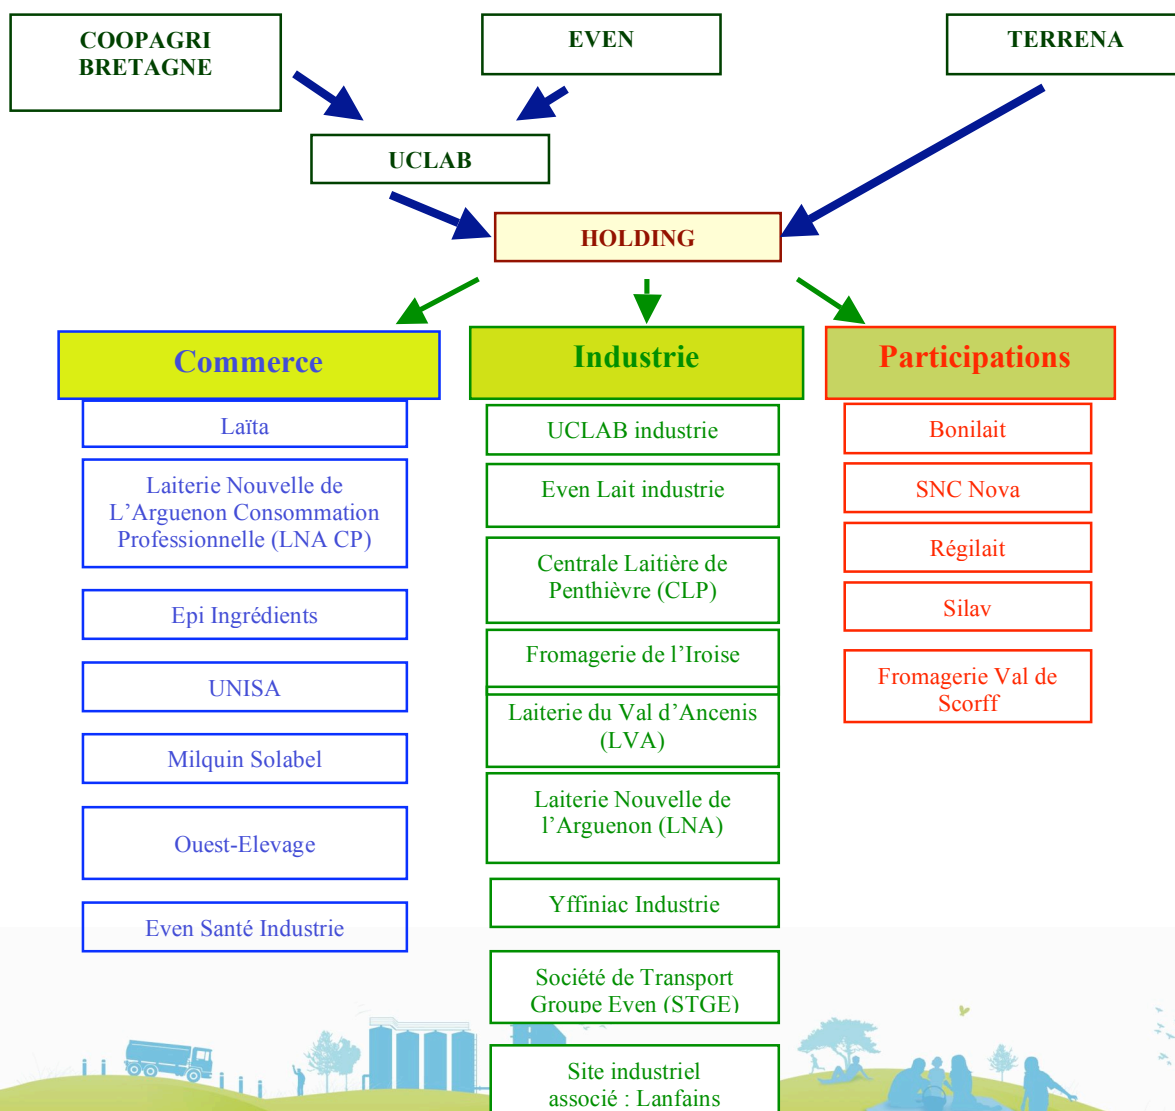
COOPAGRI BRETAGNE

EVEN

TERRENA

UCLAB

HOLDING

Commerce

Laïta

Laiterie Nouvelle de L'Arguenon Consommation Professionnelle (LNA CP)

Epi Ingrédients

UNISA

Milquin Solabel

Ouest-Elevage

Even Santé Industrie

Industrie

UCLAB industrie

Even Lait industrie

Centrale Laitière de Penthièvre (CLP)

Fromagerie de l'Iroise

Laiterie du Val d'Ancenis (LVA)

Laiterie Nouvelle de l'Arguenon (LNA)

Yffiniac Industrie

Société de Transport Groupe Even (STGE)

Site industriel associé : Lanfains

Participations

Bonilait

SNC Nova

Régilait

Silav

Fromagerie Val de Scorff